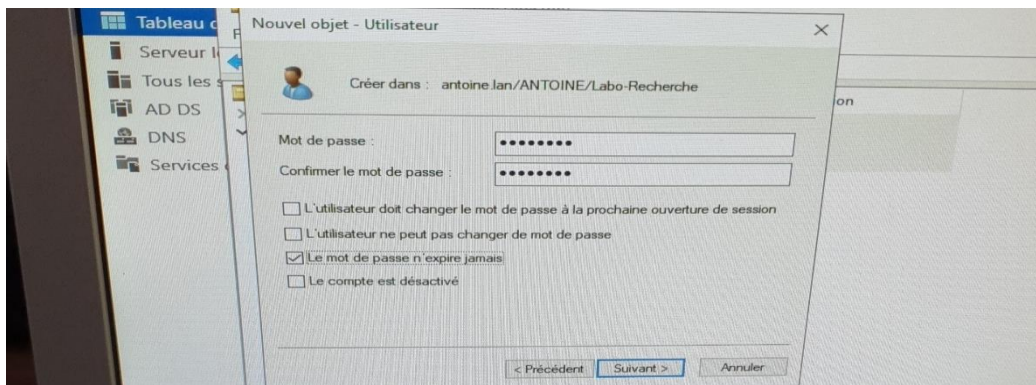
Tableau d
Serveur l
Tous les s
AD DS
DNS
Services

Nouvel objet - Utilisateur

Créer dans : antoine.lan/ANTOINE/Labo-Recherche

on

Mot de passe : ••••••••
Confirmer le mot de passe : ••••••••

L'utilisateur doit changer le mot de passe à la prochaine ouverture de session
L'utilisateur ne peut pas changer de mot de passe
Le mot de passe n'expire jamais
Le compte est désactivé

< Précédent Suivant > Annuler